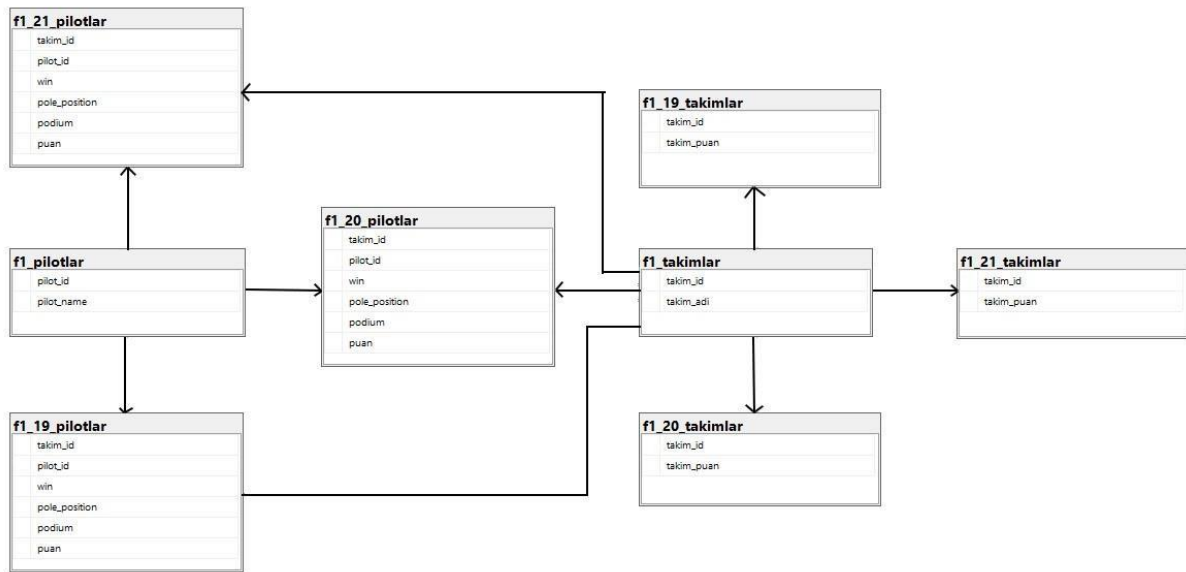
f1_21_pilotlar
takim_id
pilot_id
win
pole_position
podium
puan

f1_19_takimlar
takim_id
takim_puan

f1_pilotlar
pilot_id
pilot_name

f1_20_pilotlar
takim_id
pilot_id
win
pole_position
podium
puan

f1_takimlar
takim_id
takim_adi

f1_21_takimlar
takim_id
takim_puan

f1_19_pilotlar
takim_id
pilot_id
win
pole_position
podium
puan

f1_20_takimlar
takim_id
takim_puan